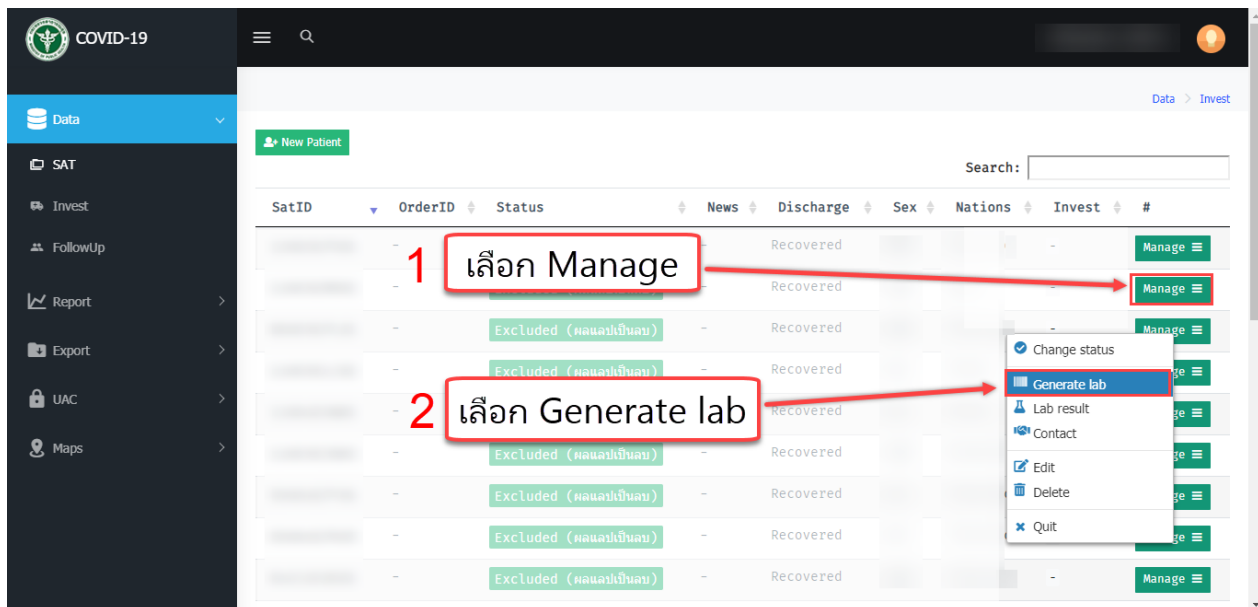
COVID-19

Data
SAT
Invest
FollowUp
Report
Export
UAC
Maps

Data > Invest

New Patient

Search:

| SatID | OrderID | Status | News | Discharge | Sex | Nations | Invest | # |
|---|---|---|---|---|---|---|---|---|
| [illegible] | - | | - | Recovered | | | - | Manage |
| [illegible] | - | | - | Recovered | | | - | Manage |
| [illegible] | - | Excluded (ผลแลปเป็นลบ) | - | Recovered | | | - | Manage |
| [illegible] | - | Excluded (ผลแลปเป็นลบ) | - | Recovered | | | | Manage |
| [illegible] | - | | - | Recovered | | | | Manage |
| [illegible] | - | Excluded (ผลแลปเป็นลบ) | - | Recovered | | | | Manage |
| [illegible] | - | Excluded (ผลแลปเป็นลบ) | - | Recovered | | | | Manage |
| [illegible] | - | Excluded (ผลแลปเป็นลบ) | - | Recovered | | | | Manage |
| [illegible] | - | Excluded (ผลแลปเป็นลบ) | - | Recovered | | | - | Manage |

1 เลือก Manage

2 เลือก Generate lab

Change status
Generate lab
Lab result
Contact
Edit
Delete
Quit